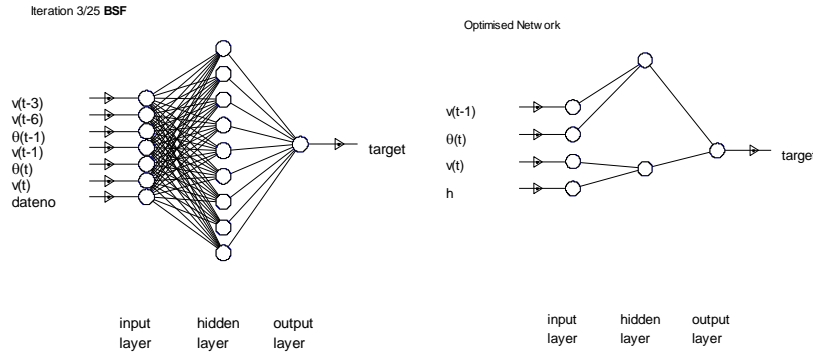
Iteration 3/25 **BSF**

v(t-3)
v(t-6)
θ(t-1)
v(t-1)
θ(t)
v(t)
dateno

target

input layer

hidden layer

output layer

Optimised Netw ork

v(t-1)
θ(t)
v(t)
h

target

input layer

hidden layer

output layer